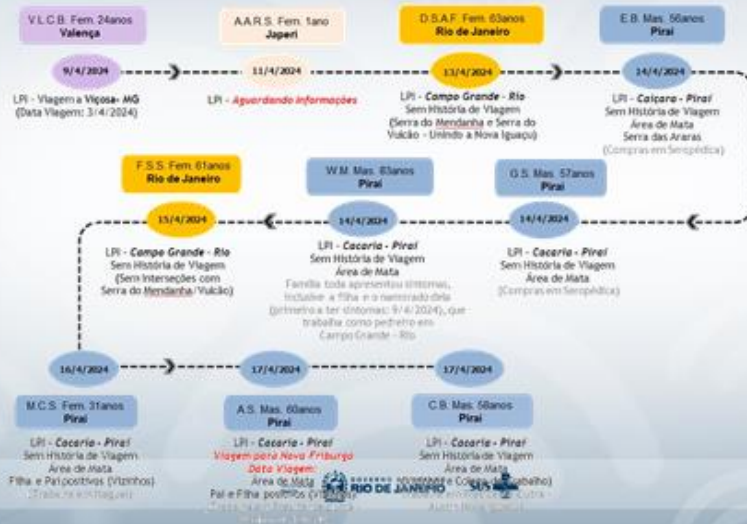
V.L.C.B. Fem. 24anos
Valença

A.A.R.S. Fem. 1ano
Japeri

D.S.A.F. Fem. 63anos
Rio de Janeiro

E.B. Mas. 56anos
Piraí

9/4/2024

11/4/2024

13/4/2024

14/4/2024

LPI - Viagem a Viçosa- MG
(Data Viagem: 3/4/2024)

LPI - Aguardando informações

LPI - Campo Grande - Rio
Sem História de Viagem
(Serra do Mendanha e Serra do Vulcão - Unindo a Nova Iguaçu)

LPI - Caiçara - Piraí
Sem História de Viagem
Área de Mata
Serra das Araras
(Compras em Seropédica)

F.S.S. Fem. 61anos
Rio de Janeiro

W.M. Mas. 63anos
Piraí

G.S. Mas. 57anos
Piraí

15/4/2024

14/4/2024

14/4/2024

LPI - Campo Grande - Rio
Sem História de Viagem
(Sem Interseções com Serra do Mendanha/Vulcão)

LPI - Cacaria - Piraí
Sem História de Viagem
Área de Mata
Família toda apresentou sintomas, inclusive a filha e o namorado dela (primeiro a ter sintomas: 9/4/2024), que trabalha como pedreiro em Campo Grande - Rio

LPI - Cacaria - Piraí
Sem História de Viagem
Área de Mata
(Compras em Seropédica)

16/4/2024

17/4/2024

17/4/2024

M.C.S. Fem. 31anos
Piraí

A.S. Mas. 60anos
Piraí

C.B. Mas. 58anos
Piraí

LPI - Cacaria - Piraí
Sem História de Viagem
Área de Mata
Filha e Pai positivos (Vizinhos)
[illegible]

LPI - Cacaria - Piraí
Viagem para Nova Friburgo
Data Viagem: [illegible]
Área de Mata
Pai e Filha positivos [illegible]
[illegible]

LPI - Cacaria - Piraí
Sem História de Viagem
Área de Mata
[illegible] Colega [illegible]abalho)
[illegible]

RIO DE JANEIRO